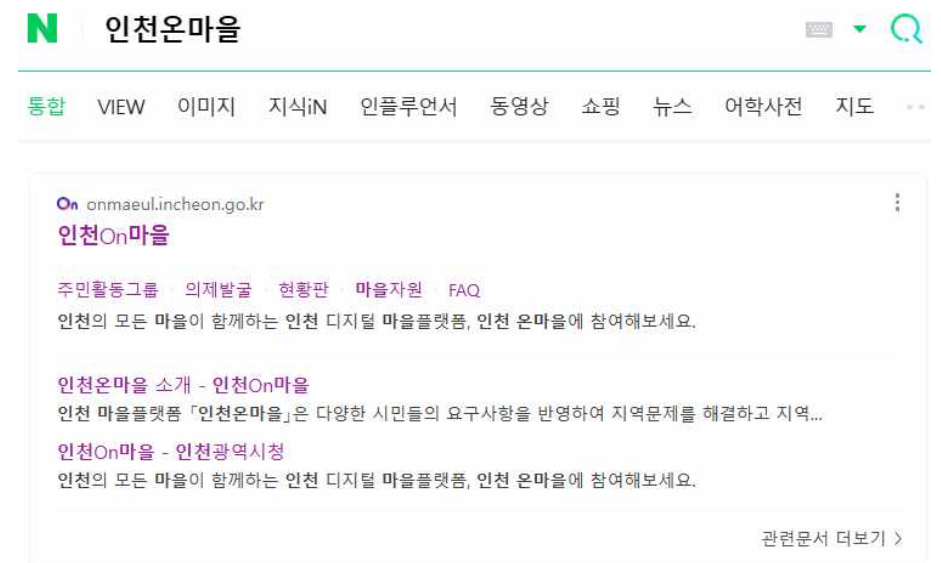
N 인천온마을

통합 VIEW 이미지 지식iN 인플루언서 동영상 쇼핑 뉴스 어학사전 지도

On onmaeul.incheon.go.kr
인천On마을

주민활동그룹 · 의제발굴 · 현황판 · 마을자원 · FAQ
인천의 모든 마을이 함께하는 인천 디지털 마을플랫폼, 인천 온마을에 참여해보세요.

인천온마을 소개 - 인천On마을
인천 마을플랫폼 「인천온마을」은 다양한 시민들의 요구사항을 반영하여 지역문제를 해결하고 지역...

인천On마을 - 인천광역시청
인천의 모든 마을이 함께하는 인천 디지털 마을플랫폼, 인천 온마을에 참여해보세요.

관련문서 더보기 ›